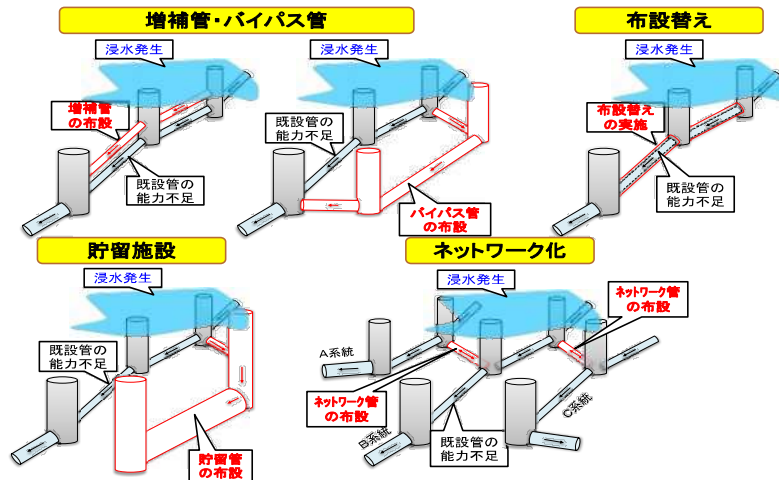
増補管・バイパス管

浸水発生

増補管の布設

既設管の能力不足

浸水発生

既設管の能力不足

バイパス管の布設

布設替え

浸水発生

布設替えの実施

既設管の能力不足

貯留施設

浸水発生

既設管の能力不足

貯留管の布設

ネットワーク化

浸水発生

ネットワーク管の布設

A系統

ネットワーク管の布設

B系統

既設管の能力不足

C系統